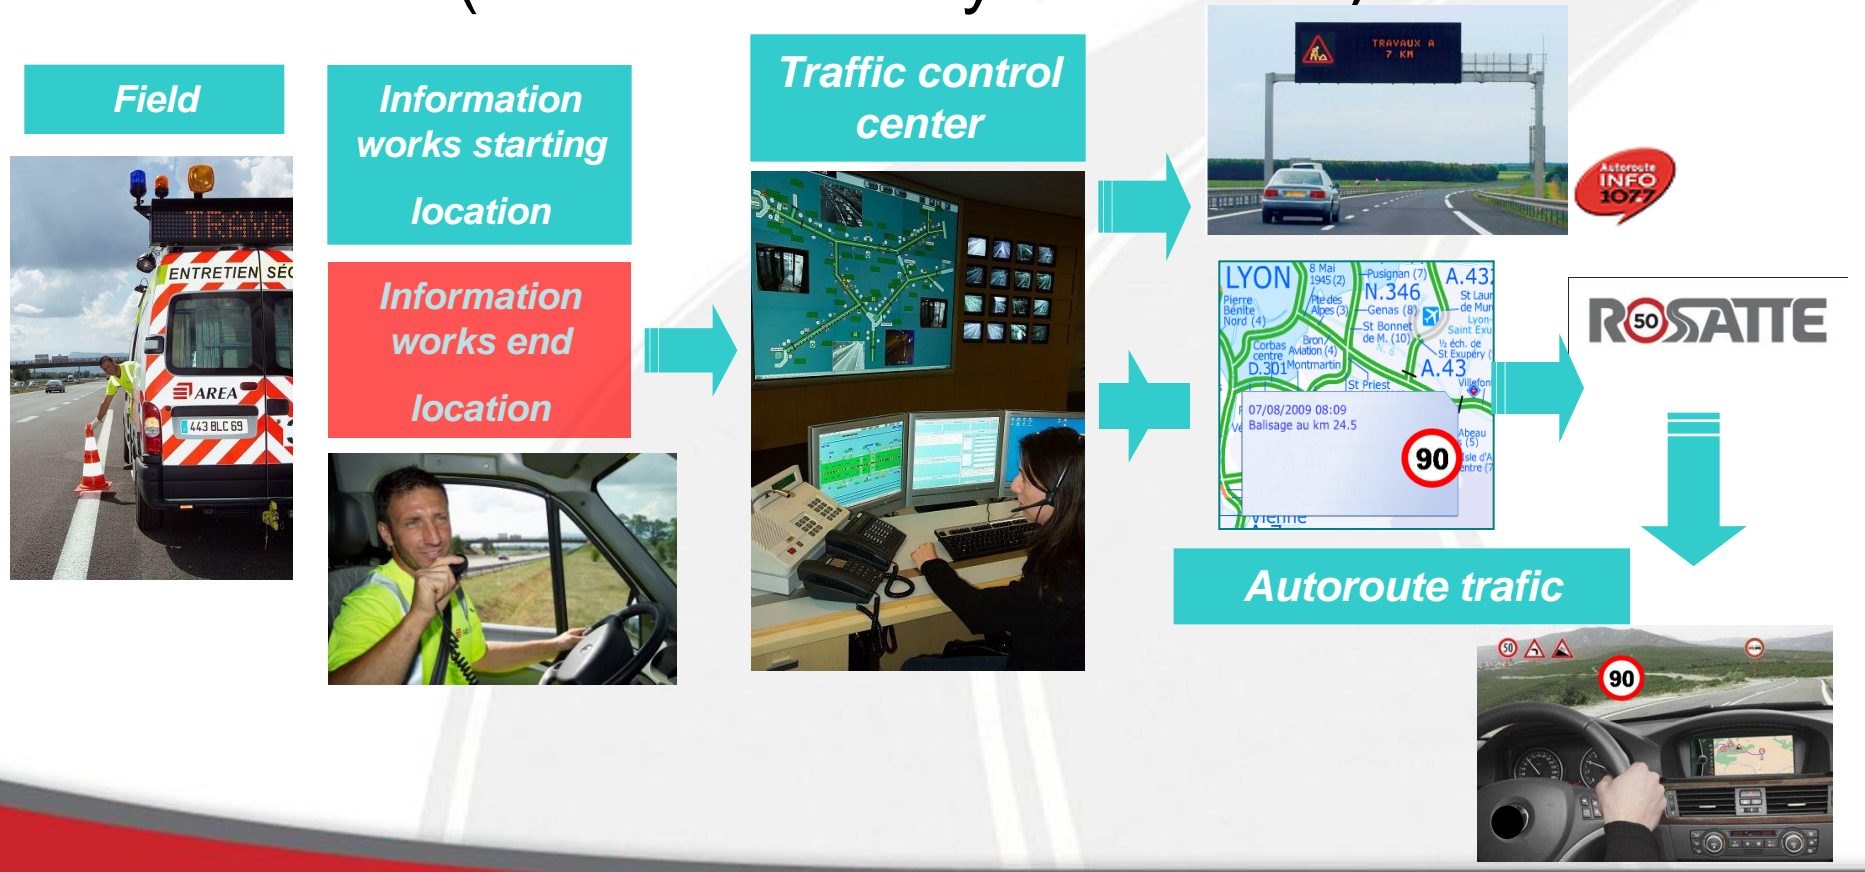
Field

TRAVA

ENTRETIEN SÉC

AREA

443 BLC 69

Information works starting location

Information works end location

Traffic control center

TRAVAUX A 7 KM

Autoroute INFO 107.7

LYON

8 Mai 1945 (2)

Pusignan (7)

A.43

N.346

Pierre Bénite Nord (4)

Pte des Alpes (3)

Genas (8)

St Laur de Mur

Lyon Saint Exu

St Bonnet de M. (10)

Corbas centre

Bron Aviation (4)

½ éch. de St Exupéry

D.301

Montmartin

A.43

St Priest

Villefon

07/08/2009 08:09
Balisage au km 24.5

90

Abeau (5)

Isle d'A entre (7

Vienne

R50SATTE

Autoroute trafic

50

90